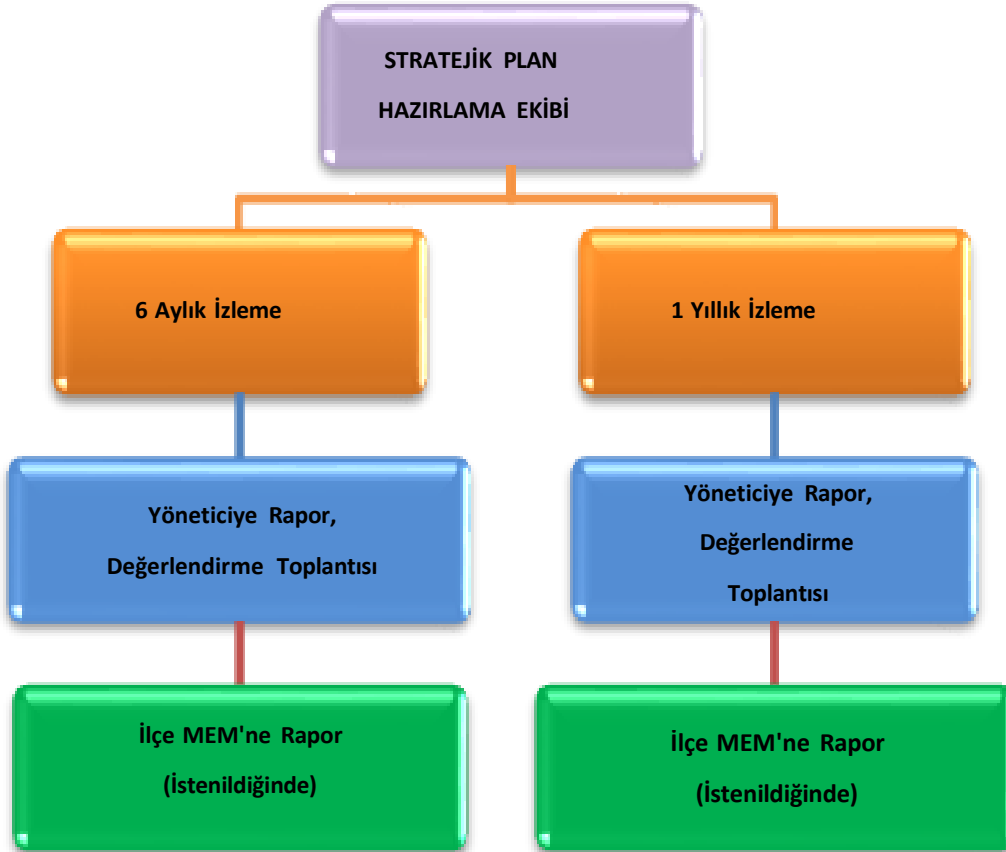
STRATEJİK PLAN HAZIRLAMA EKİBİ

6 Aylık İzleme

1 Yıllık İzleme

Yöneticiye Rapor, Değerlendirme Toplantısı

Yöneticiye Rapor, Değerlendirme Toplantısı

İlçe MEM'ne Rapor (İstenildiğinde)

İlçe MEM'ne Rapor (İstenildiğinde)